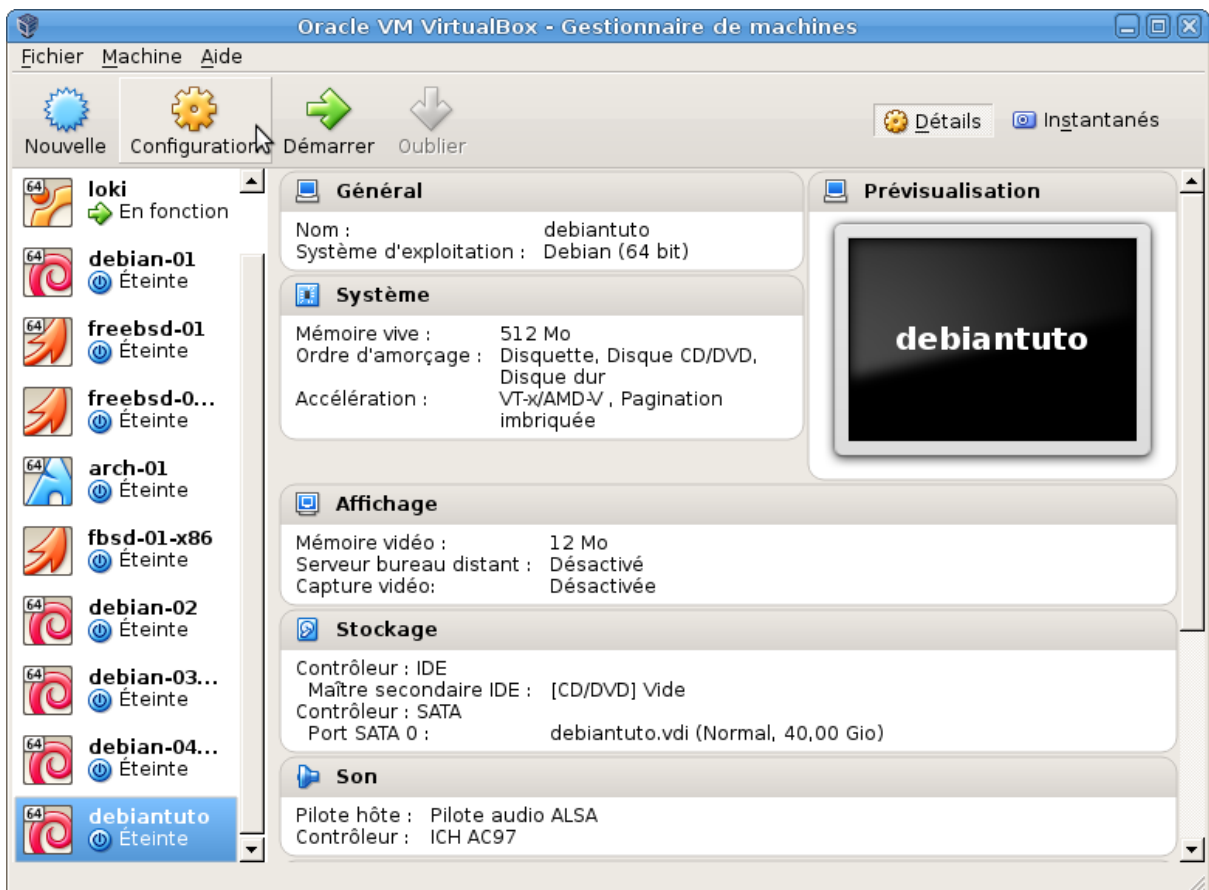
Oracle VM VirtualBox - Gestionnaire de machines

Fichier Machine Aide

Nouvelle Configuration Démarrer Oublier

Détails Instantanés

64 loki
En fonction

64 debian-01
Éteinte

64 freebsd-01
Éteinte

freebsd-0...
Éteinte

64 arch-01
Éteinte

fbsd-01-x86
Éteinte

64 debian-02
Éteinte

64 debian-03...
Éteinte

64 debian-04...
Éteinte

64 debiantuto
Éteinte

Général

Nom : debiantuto
Système d'exploitation : Debian (64 bit)

Système

Mémoire vive : 512 Mo
Ordre d'amorçage : Disquette, Disque CD/DVD, Disque dur
Accélération : VT-x/AMD-V , Pagination imbriquée

Prévisualisation

debiantuto

Affichage

Mémoire vidéo : 12 Mo
Serveur bureau distant : Désactivé
Capture vidéo: Désactivée

Stockage

Contrôleur : IDE
Maître secondaire IDE : [CD/DVD] Vide
Contrôleur : SATA
Port SATA 0 : debiantuto.vdi (Normal, 40,00 Gio)

Son

Pilote hôte : Pilote audio ALSA
Contrôleur : ICH AC97